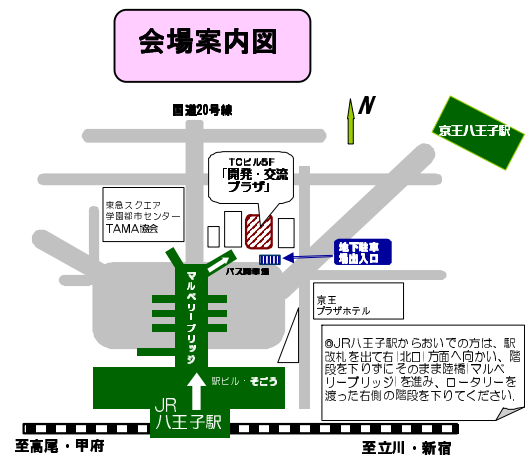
会場案内図

国道20号線

N

京王八王子駅

TCビル5F
「開発・交流プラザ」

東急スクエア
学園都市センター
TAMA協会

地下駐車場出入口

バス降車場

マルベリーブリッジ

京王
プラザホテル

◎JR八王子駅からおいでの方は、駅改札を出て右「北口」方面へ向かい、階段を下りずにそのまま陸橋「マルベリーブリッジ」を進み、ロータリーを渡った右側の階段を下りてください。

駅ビル・そごう

JR
八王子駅

至高尾・甲府

至立川・新宿